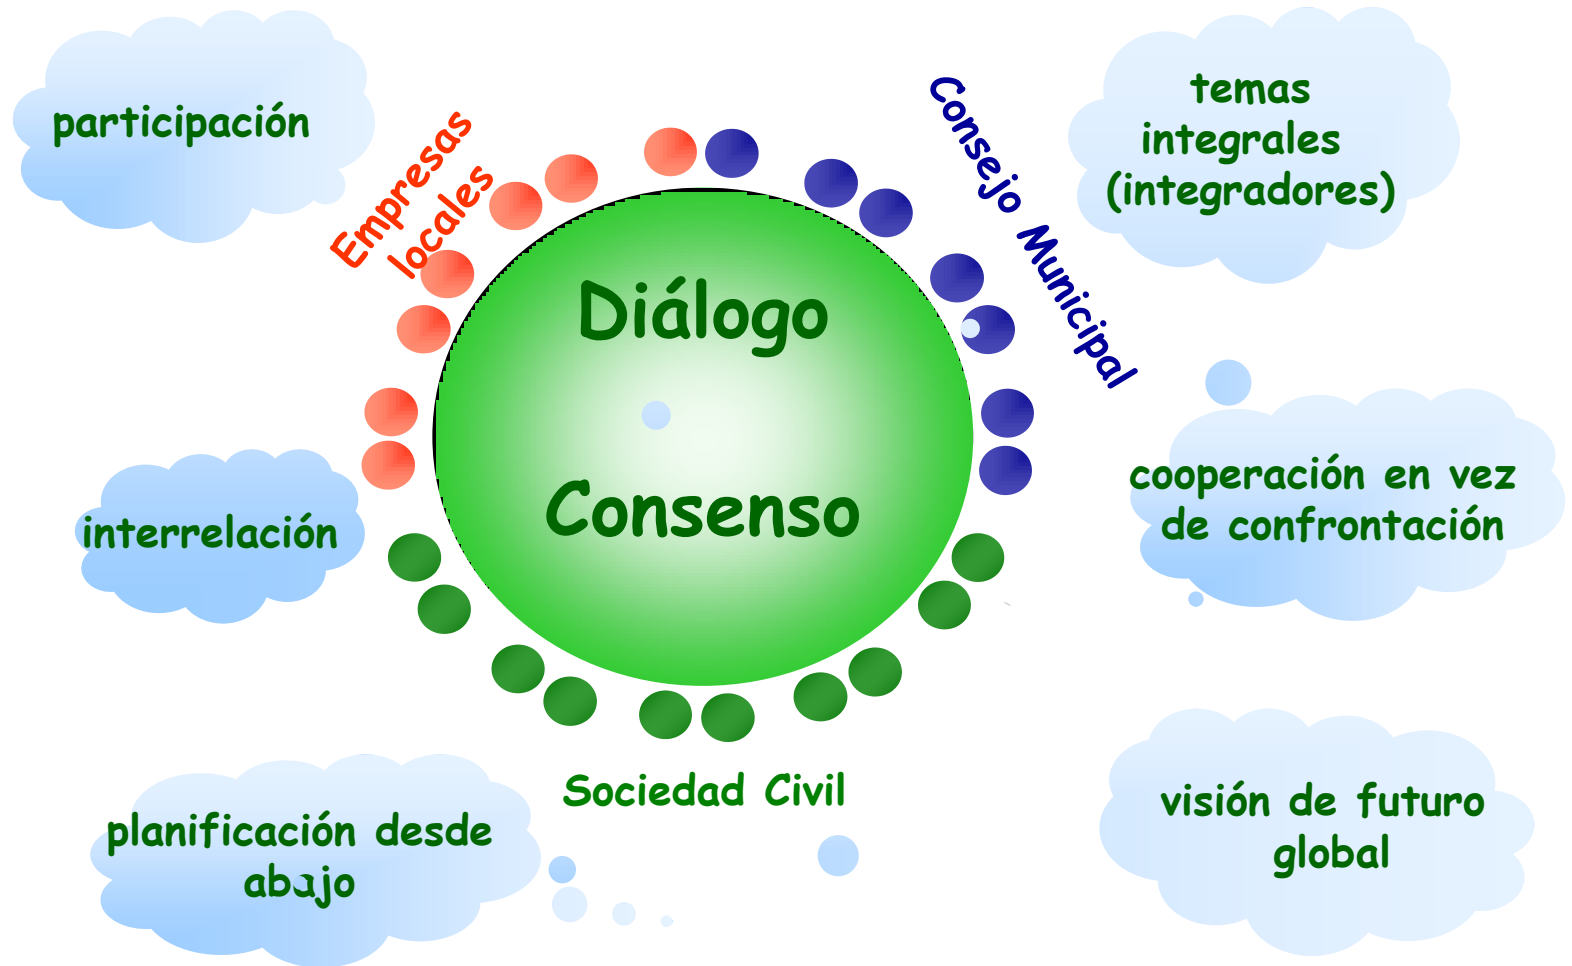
participación

Empresas locales

Consejo Municipal

temas integrales (integradores)

Diálogo

Consenso

interrelación

cooperación en vez de confrontación

Sociedad Civil

planificación desde abajo

visión de futuro global